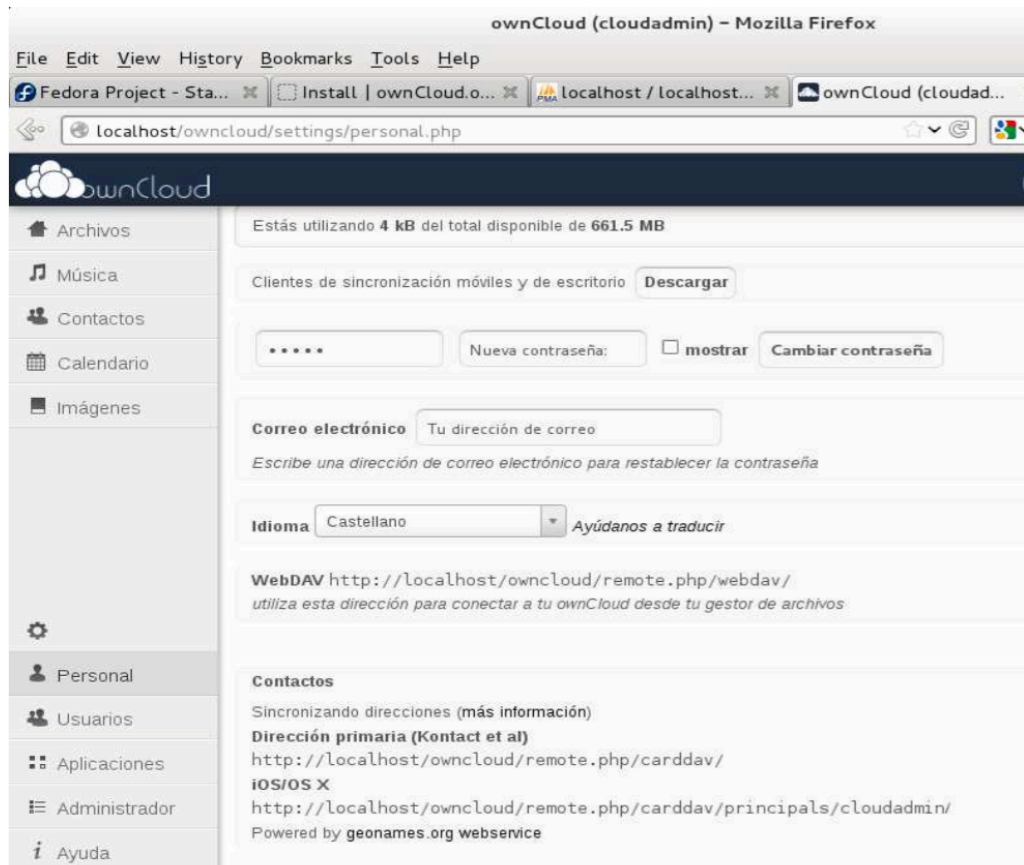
ownCloud (cloudadmin) - Mozilla Firefox

File Edit View History Bookmarks Tools Help

Fedora Project - Sta... Install | ownCloud.o... localhost / localhost... ownCloud (cloudad...

localhost/owncloud/settings/personal.php

ownCloud

Archivos

Música

Contactos

Calendario

Imágenes

Personal

Usuarios

Aplicaciones

Administrador

Ayuda

Estás utilizando 4 kB del total disponible de 661.5 MB

Clientes de sincronización móviles y de escritorio Descargar

••••• Nueva contraseña: mostrar Cambiar contraseña

Correo electrónico Tu dirección de correo

Escribe una dirección de correo electrónico para restablecer la contraseña

Idioma Castellano Ayúdanos a traducir

WebDAV http://localhost/owncloud/remote.php/webdav/

utiliza esta dirección para conectar a tu ownCloud desde tu gestor de archivos

Contactos

Sincronizando direcciones (más información)

Dirección primaria (Kontact et al)

http://localhost/owncloud/remote.php/carddav/

iOS/OS X

http://localhost/owncloud/remote.php/carddav/principals/cloudadmin/

Powered by geonames.org webservice